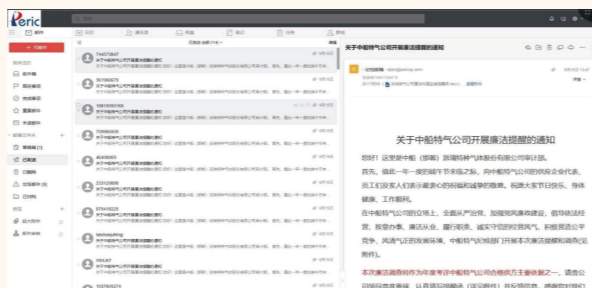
Peric

关于中船特气公司开展廉洁提醒的通知

关于中船特气公司开展廉洁提醒的通知

您好！这里是中船（邯郸）派瑞特种气体股份有限公司审计部。

首先，值此一年一度的端午节来临之际，向中船特气公司的供应企业代表、员工们及家人们表示最衷心的祝福和诚挚的敬意，祝愿大家节日快乐、身体健康、工作顺利。

在中船特气公司的立场上，全面从严治党，加强党风廉政建设，倡导依法经营、按章办事、廉洁从业、履行职责、诚实守信的经营风气，积极营造公平竞争、风清气正的发展环境，中船特气对相关部门开展本次廉洁提醒和调查（见附件）。

本次廉洁调查将作为年度考评中船特气公司合格供方主要依据之一。请贵公司
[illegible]